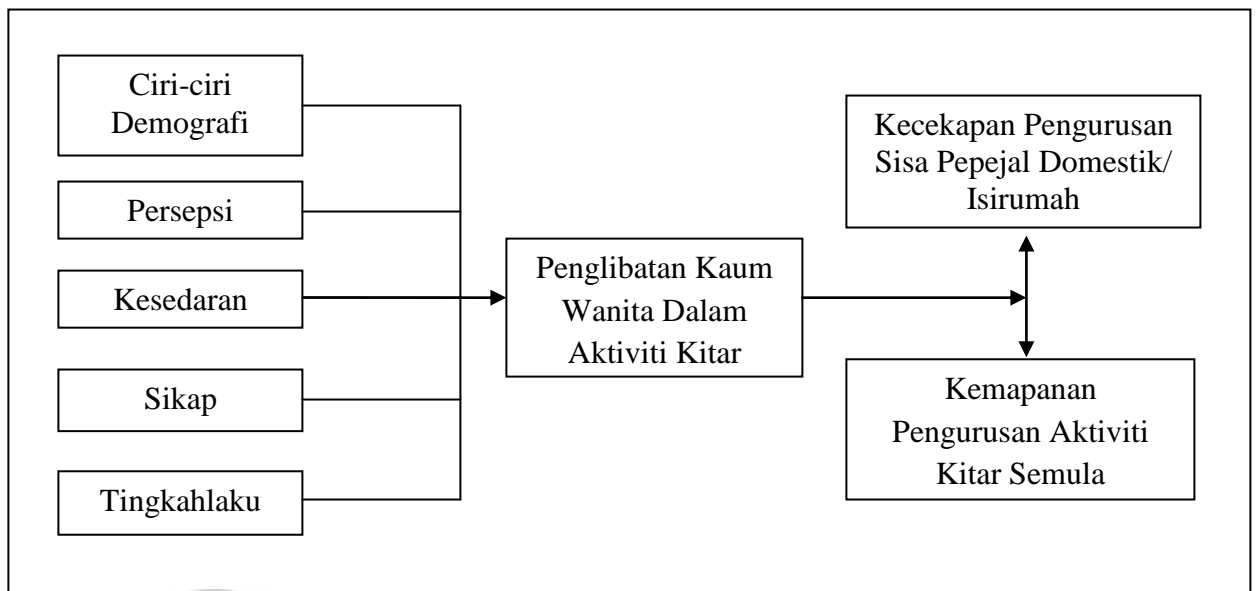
Ciri-ciri Demografi

Persepsi

Kesedaran

Sikap

Tingkahlaku

Penglibatan Kaum Wanita Dalam Aktiviti Kitar

Kecekapan Pengurusan Sisa Pepejal Domestik/ Isirumah

Kemapanan Pengurusan Aktiviti Kitar Semula